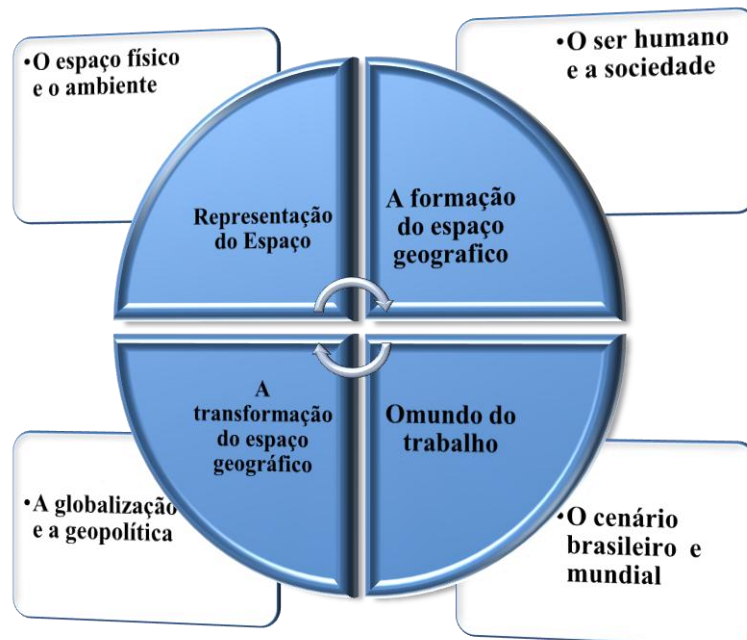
•O espaço físico e o ambiente

•O ser humano e a sociedade

Representação do Espaço

A formação do espaço geografico

A transformação do espaço geográfico

Omundo do trabalho

•A globalização e a geopolítica

•O cenário brasileiro e mundial